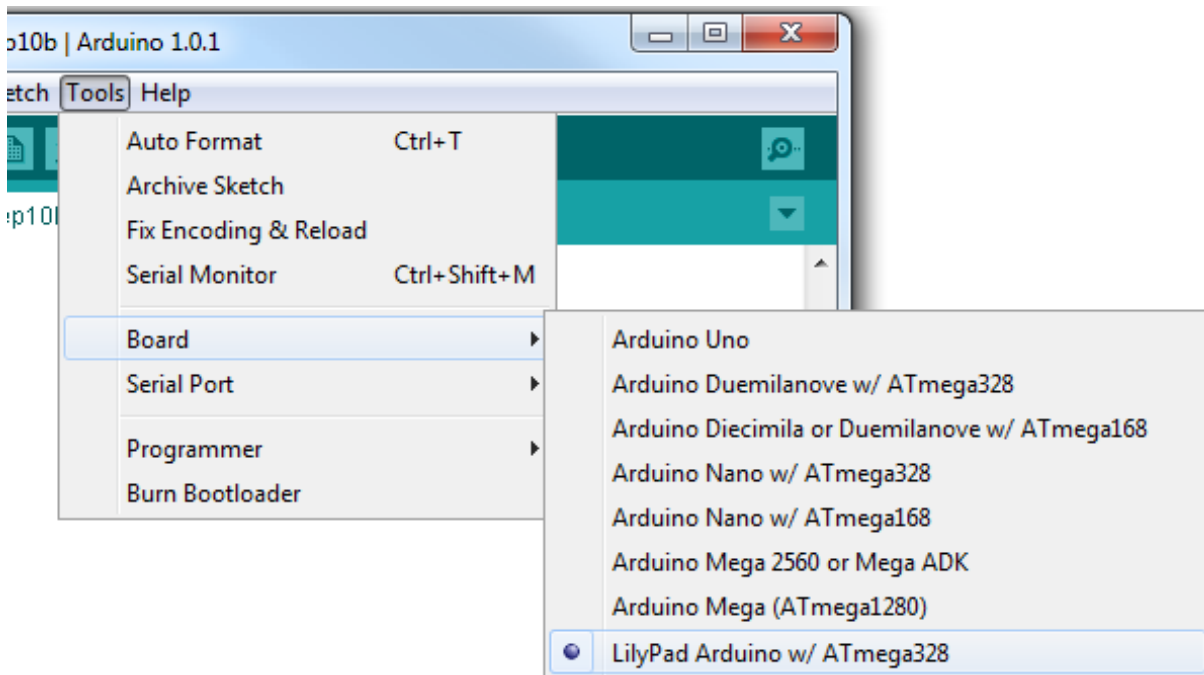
p10b | Arduino 1.0.1

etch Tools Help

p10

Auto Format Ctrl+T
Archive Sketch
Fix Encoding & Reload
Serial Monitor Ctrl+Shift+M
Board
Serial Port
Programmer
Burn Bootloader

Arduino Uno
Arduino Duemilanove w/ ATmega328
Arduino Diecimila or Duemilanove w/ ATmega168
Arduino Nano w/ ATmega328
Arduino Nano w/ ATmega168
Arduino Mega 2560 or Mega ADK
Arduino Mega (ATmega1280)
LilyPad Arduino w/ ATmega328